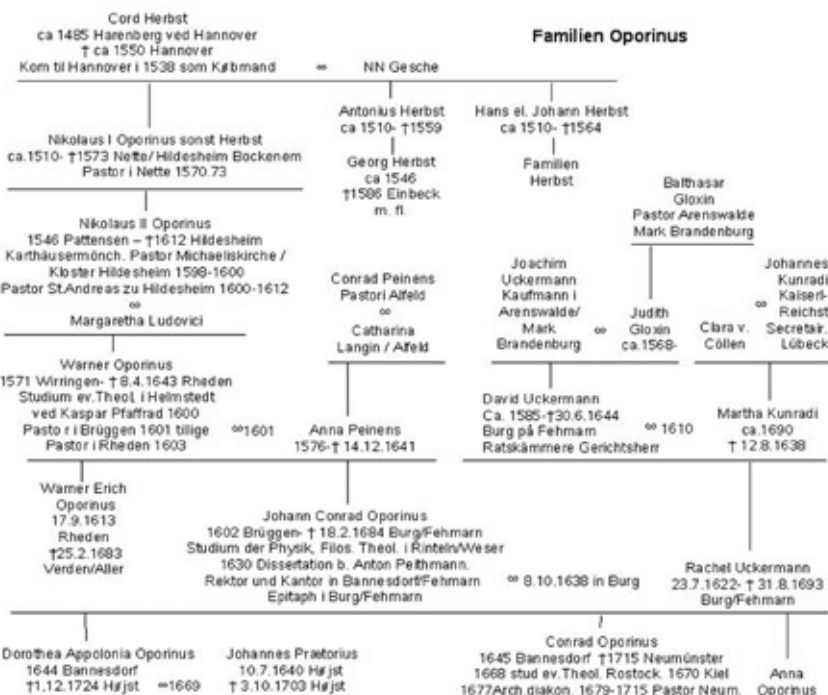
Cord Herbst
ca 1485 Harenberg ved Hannover
† ca 1550 Hannover
Kom til Hannover i 1538 som Købmand ∞ NN Gesche

Familien Oporinus

Antonius Herbst
ca 1510- †1559

Georg Herbst
ca 1546
†1586 Einbeck
m. fl.

Hans el. Johann Herbst
ca 1510- †1564

Familien
Herbst

Nikolaus I Oporinus sonst Herbst
ca.1510- †1573 Nette/ Hildesheim Bockenem
Pastor i Nette 1570.73

Nikolaus II Oporinus
1546 Pattensen – †1612 Hildesheim
Karthäusermönch. Pastor Michaeliskirche /
Kloster Hildesheim 1598-1600
Pastor St.Andreas zu Hildesheim 1600-1612
∞
Margaretha Ludovici

Balthasar
Gloxin
Pastor Arenswalde
Mark Brandenburg

Conrad Peinens
Pastor i Alfeld
∞
Catharina
Langin / Alfeld

Joachim
Uckermann
Kaufmann i
Arenswalde/
Mark
Brandenburg ∞ Judith
Gloxin
ca.1568-

Clara v.
Cöllen ∞ Johannes
Kunradi
Kaiserl-
Reichst
Secretair.
Lübeck

Warner Oporinus
1571 Wirringen- † 8.4.1643 Rheden
Studium ev.Theol. i Helmstedt
ved Kaspar Pfaffrad 1600
Pasto r i Brüggen 1601 tillige
Pastor i Rheden 1603 ∞1601 Anna Peinens
1576-† 14.12.1641

David Uckermann
Ca. 1585-†30.6.1644
Burg på Fehmarn ∞ 1610
Ratskämmere Gerichtsherr

Martha Kunradi
ca.1690
† 12.8.1638

Warner Erich
Oporinus
17.9.1613
Rheden
†25.2.1683
Verden/Aller

Johann Conrad Oporinus
1602 Brüggen- † 18.2.1684 Burg/Fehmarn
Studium der Physik, Filos. Theol. i Rinteln/Weser
1630 Dissertation b. Anton Peithmann.
Rektor und Kantor in Bannesdorf/Fehmarn ∞ 8.10.1638 in Burg
Epitaph i Burg/Fehmarn

Rachel Uckermann
23.7.1622- † 31.8.1693
Burg/Fehmarn

Dorothea Appolonia Oporinus
1644 Bannesdorf
†1.12.1724 Højst ∞1669

Johannes Praetorius
10.7.1640 Højst
† 3.10.1703 Højst

Conrad Oporinus
1645 Bannesdorf †1715 Neumünster
1668 stud ev.Theol. Rostock. 1670 Kiel
1677Arch.diakon. 1679-1715 Pastor Neum.

Anna
Oporinus